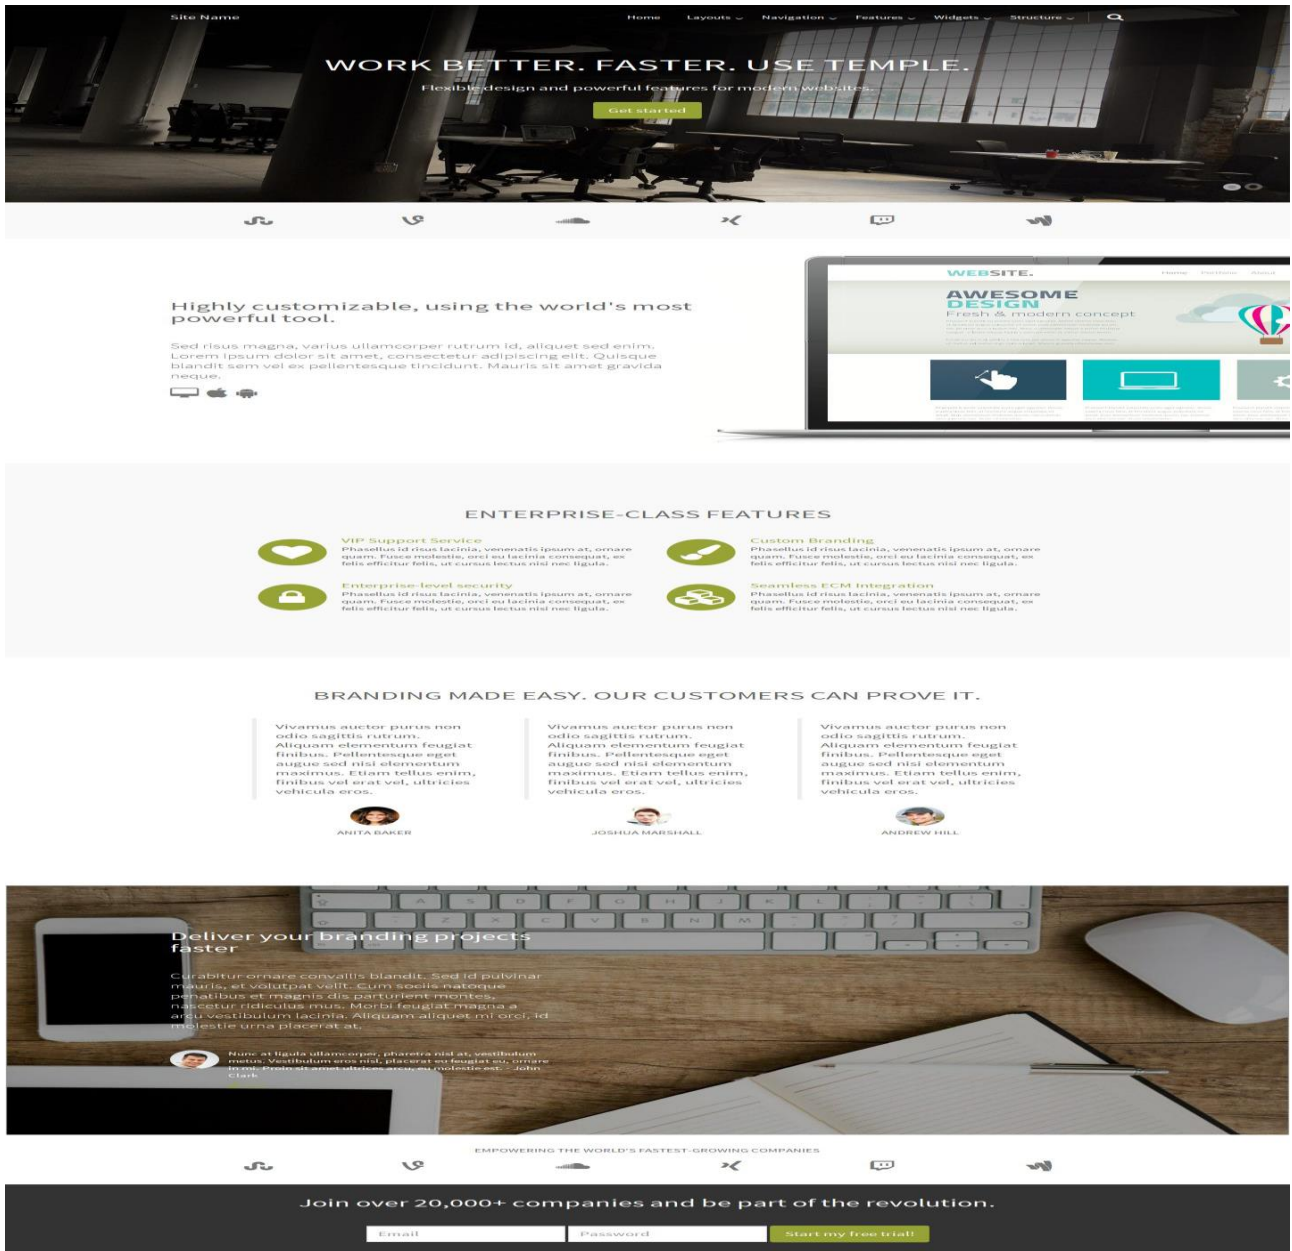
Site Name

Home Layouts Navigation Features Widgets Structure

WORK BETTER. FASTER. USE TEMPLE.

Flexible design and powerful features for modern websites.

Get started

Highly customizable, using the world's most powerful tool.

Sed risus magna, varius ullamcorper rutrum id, aliquet sed enim. Lorem ipsum dolor sit amet, consectetur adipiscing elit. Quisque blandit sem vel ex pellentesque tincidunt. Mauris sit amet gravida neque.

WEBSITE.

AWESOME DESIGN

Fresh & modern concept

ENTERPRISE-CLASS FEATURES

VIP Support Service

Phasellus id risus lacinia, venenatis ipsum at, ornare quam. Fusce molestie, orci eu lacinia consequat, ex felis efficitur felis, ut cursus lectus nisi nec ligula.

Custom Branding

Phasellus id risus lacinia, venenatis ipsum at, ornare quam. Fusce molestie, orci eu lacinia consequat, ex felis efficitur felis, ut cursus lectus nisi nec ligula.

Enterprise-level security

Phasellus id risus lacinia, venenatis ipsum at, ornare quam. Fusce molestie, orci eu lacinia consequat, ex felis efficitur felis, ut cursus lectus nisi nec ligula.

Seamless ECM Integration

Phasellus id risus lacinia, venenatis ipsum at, ornare quam. Fusce molestie, orci eu lacinia consequat, ex felis efficitur felis, ut cursus lectus nisi nec ligula.

BRANDING MADE EASY. OUR CUSTOMERS CAN PROVE IT.

Vivamus auctor purus non odio sagittis rutrum. Aliquam elementum feugiat finibus. Pellentesque eget augue sed nisi elementum maximus. Etiam tellus enim, finibus vel erat vel, ultricies vehicula eros.

ANITA BAKER

Vivamus auctor purus non odio sagittis rutrum. Aliquam elementum feugiat finibus. Pellentesque eget augue sed nisi elementum maximus. Etiam tellus enim, finibus vel erat vel, ultricies vehicula eros.

JOSHUA MARSHALL

Vivamus auctor purus non odio sagittis rutrum. Aliquam elementum feugiat finibus. Pellentesque eget augue sed nisi elementum maximus. Etiam tellus enim, finibus vel erat vel, ultricies vehicula eros.

ANDREW HILL

Deliver your branding projects faster

Curabitur ornare convallis blandit. Sed id pulvinar mauris, et volutpat velit. Cum sociis natoque penatibus et magnis dis parturient montes, nascetur ridiculus mus. Morbi feugiat magna a arcu vestibulum lacinia. Aliquam aliquet mi orci, id molestie urna placerat at.

Nunc at ligula ullamcorper, pharetra nisl at, vestibulum metus. Vestibulum eros nisl, placerat eu feugiat eu, ornare in mi. Proin sit amet ultrices arcu, eu molestie est. - John Clark

EMPOWERING THE WORLD'S FASTEST-GROWING COMPANIES

Join over 20,000+ companies and be part of the revolution.

Email

Password

Start my free trial!